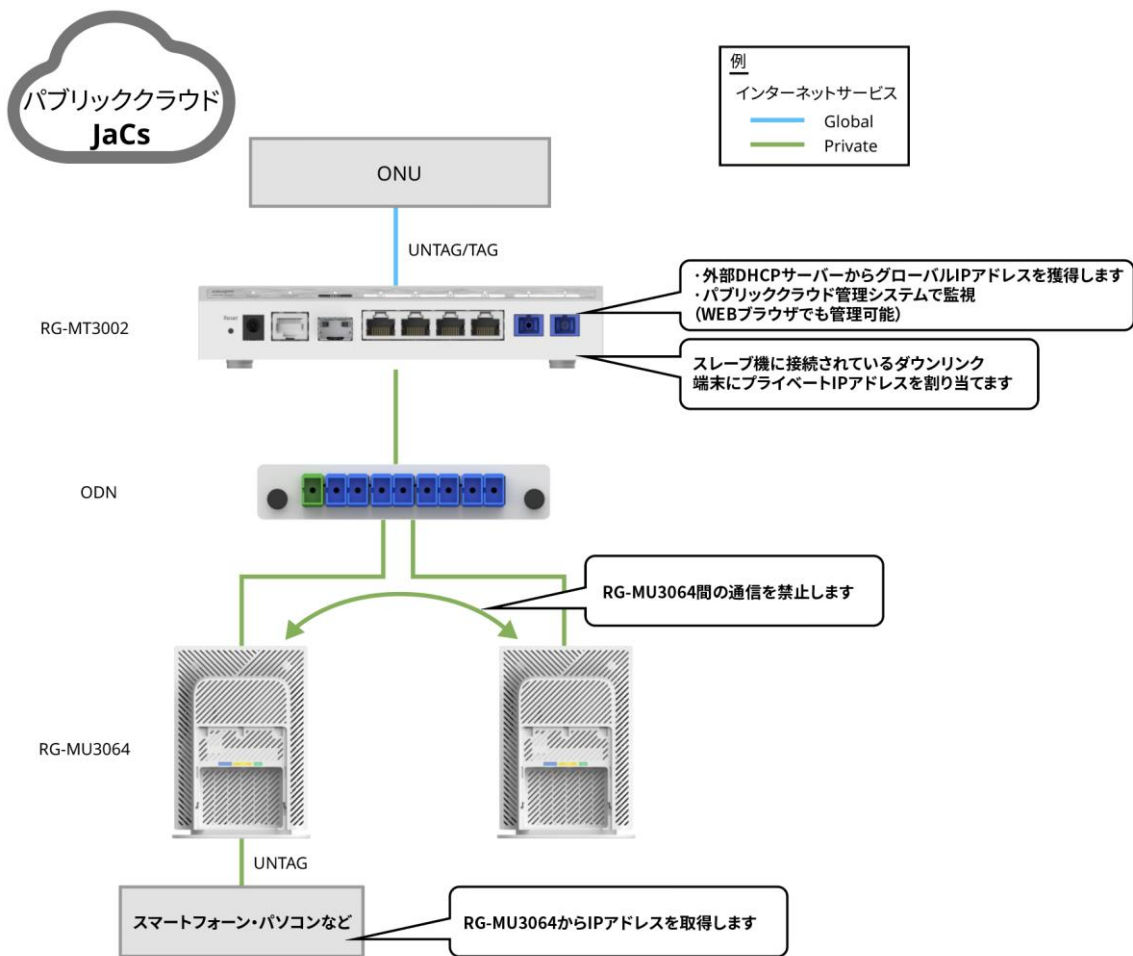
パブリッククラウド
JaCs

例
インターネットサービス
Global
Private

ONU

UNTAG/TAG

RG-MT3002

Reset

・外部DHCPサーバーからグローバルIPアドレスを獲得します
・パブリッククラウド管理システムで監視
(WEBブラウザでも管理可能)

スレーブ機に接続されているダウンリンク
端末にプライベートIPアドレスを割り当てます

ODN

RG-MU3064間の通信を禁止します

RG-MU3064

UNTAG

スマートフォーン・パソコンなど

RG-MU3064からIPアドレスを取得します